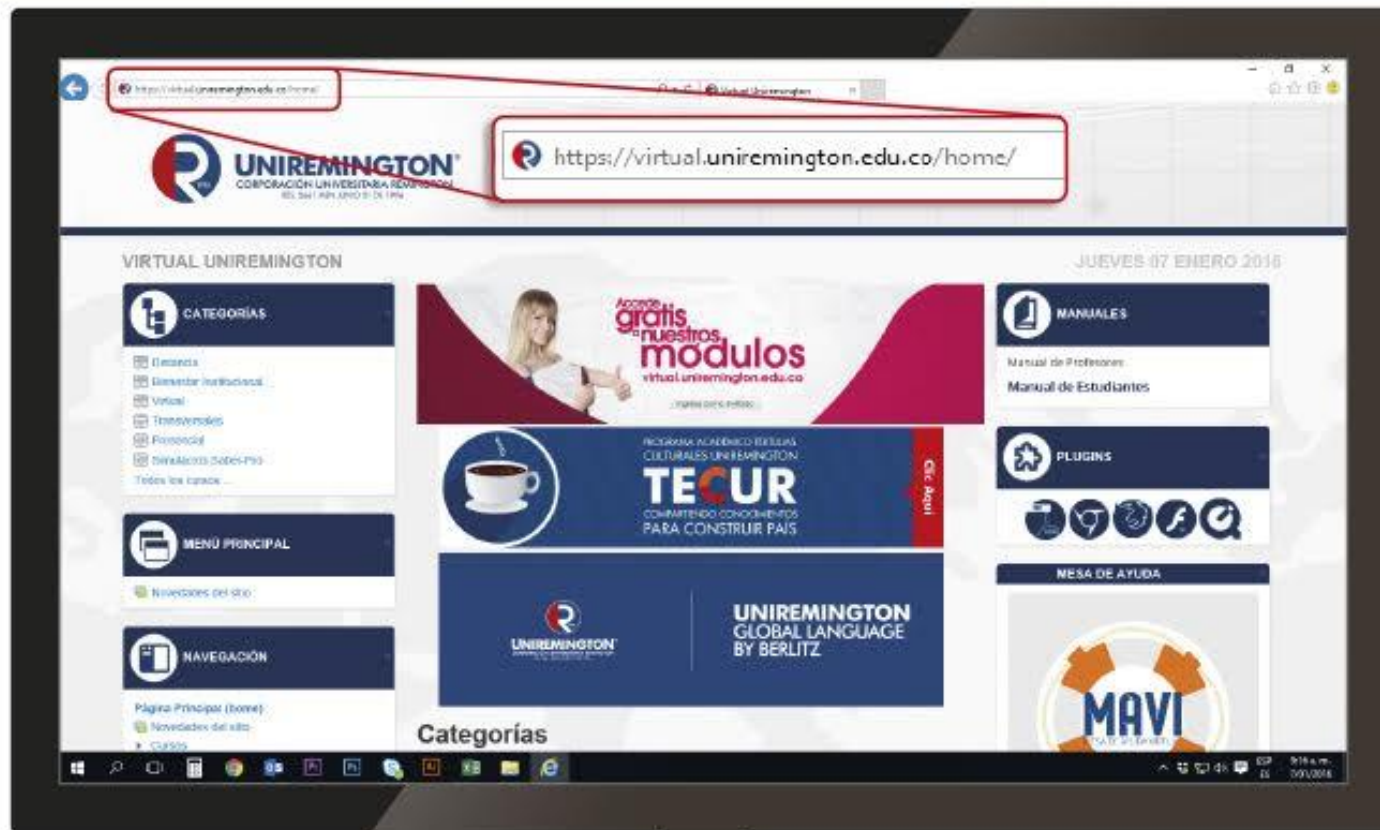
https://virtual.uniremington.edu.co/home/

Virtual Uniremington

UNIREMINGTON
CORPORACIÓN UNIVERSITARIA REMINGTON

https://virtual.uniremington.edu.co/home/

VIRTUAL UNIREMINGTON

JUEVES 07 ENERO 2016

CATEGORÍAS

Docencia
Bienestar Institucional
Virtual
Transversales
Presencial
Simulacros Saber-Pro
Todos los cursos ...

MENÚ PRINCIPAL

Novedades del sitio

NAVEGACIÓN

Página Principal (home)
Novedades del sitio
Cursos

Accede gratis a nuestros modulos
virtual.uniremington.edu.co

PROGRAMA ACADÉMICO ESTILOS CULTURALES UNIREMINGTON
TECUR
COMPARTIENDO CONOCIMIENTOS
PARA CONSTRUIR PAIS
Clic Aquí

UNIREMINGTON
UNIREMINGTON GLOBAL LANGUAGE BY BERLITZ

Categorías

MANUALES

Manual de Profesores
Manual de Estudiantes

PLUGINS

MESA DE AYUDA

MAVI

ESP
9:16 a.m.
7/01/2016